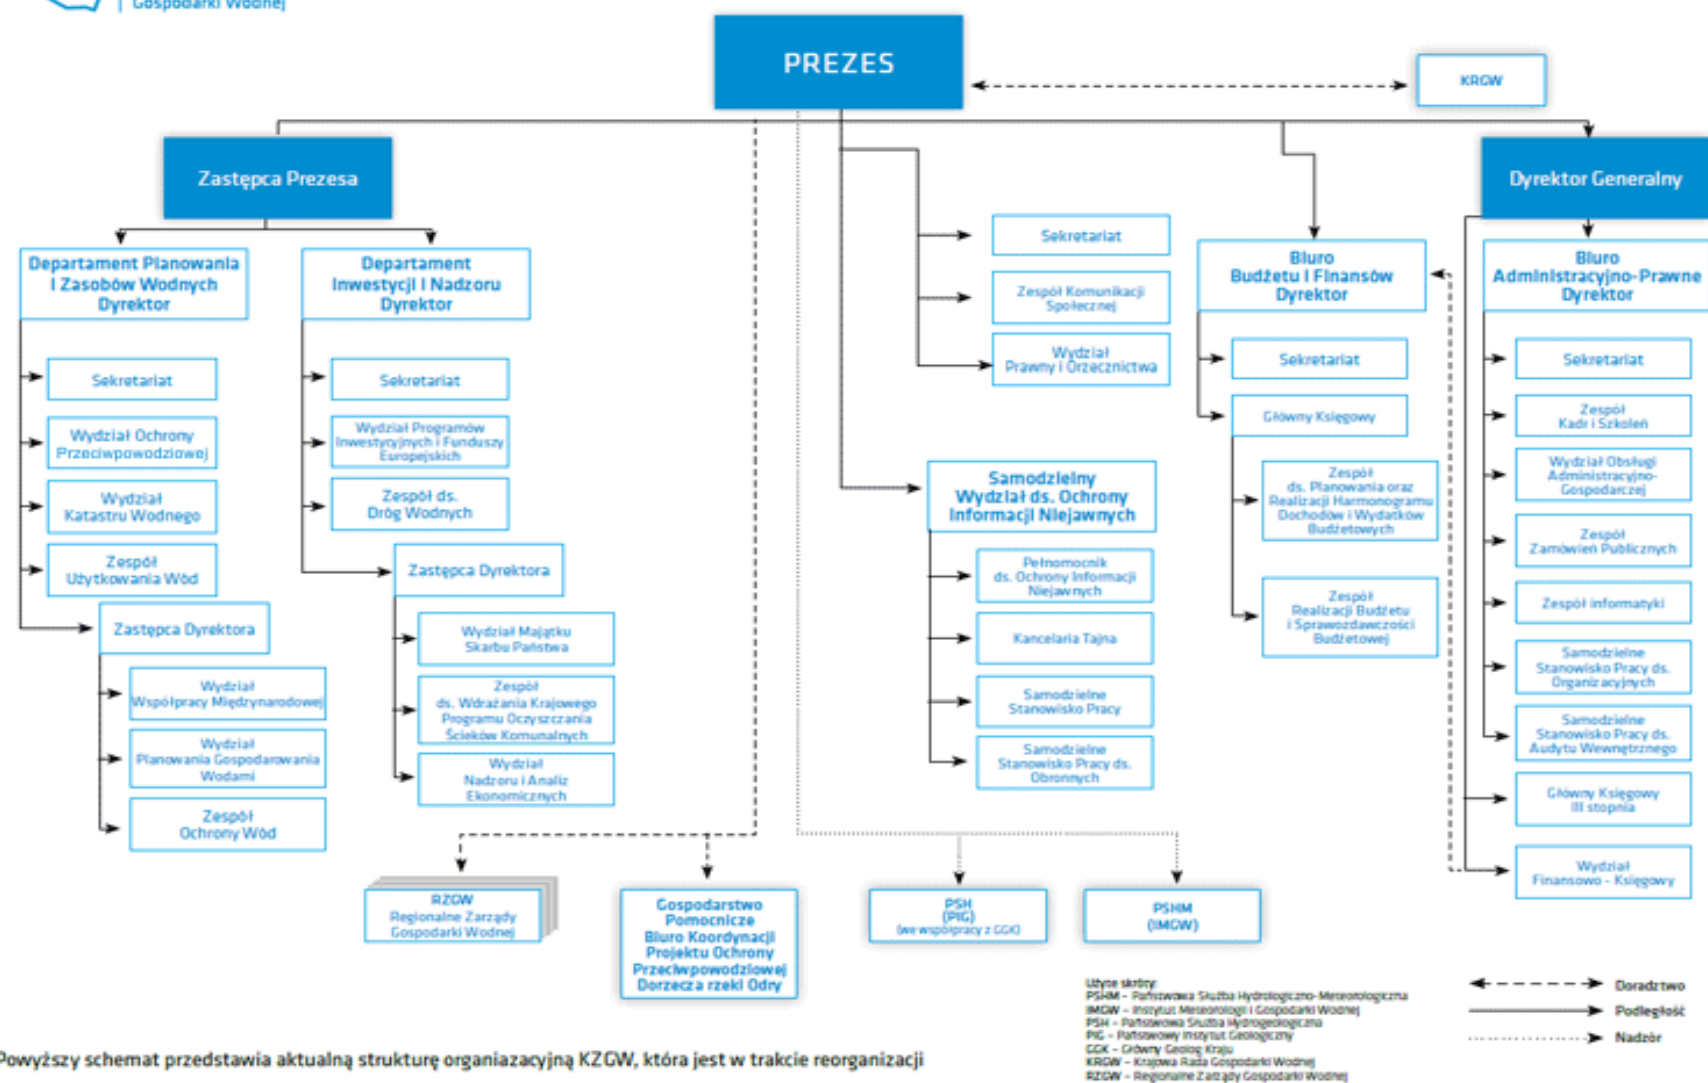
Gospodarki Wodnej

PREZES

KRGW

Zastępca Prezesa

Dyrektor Generalny

Departament Planowania i Zasobów Wodnych Dyrektor

Sekretariat

Wydział Ochrony Przeciwpowodziowej

Wydział Katastru Wodnego

Zespół Użytkowania Wód

Zastępca Dyrektora

Wydział Współpracy Międzynarodowej

Wydział Planowania Gospodarowania Wodami

Zespół Ochrony Wód

Departament Inwestycji i Nadzoru Dyrektor

Sekretariat

Wydział Programów Inwestycyjnych i Funduszy Europejskich

Zespół ds. Dróg Wodnych

Zastępca Dyrektora

Wydział Majątku Skarbu Państwa

Zespół ds. Wdrażania Krajowego Programu Oczyszczania Ścieków Komunalnych

Wydział Nadzoru i Analiz Ekonomicznych

Sekretariat

Zespół Komunikacji Społecznej

Wydział Prawny i Orzecznictwa

Samodzielny Wydział ds. Ochrony Informacji Niejawnych

Pełnomocnik ds. Ochrony Informacji Niejawnych

Kancelaria Tajna

Samodzielne Stanowisko Pracy

Samodzielne Stanowisko Pracy ds. Obronnych

Biuro Budżetu i Finansów Dyrektor

Sekretariat

Główny Księgowy

Zespół ds. Planowania oraz Realizacji Harmonogramu Dochodów i Wydatków Budżetowych

Zespół Realizacji Budżetu i Sprawozdawczości Budżetowej

Biuro Administracyjno-Prawne Dyrektor

Sekretariat

Zespół Kadr i Szkoleń

Wydział Obsługi Administracyjno-Gospodarczej

Zespół Zamówień Publicznych

Zespół informatyki

Samodzielne Stanowisko Pracy ds. Organizacyjnych

Samodzielne Stanowisko Pracy ds. Audytu Wewnętrznego

Główny Księgowy III stopnia

Wydział Finansowo - Księgowy

RZGW Regionalne Zarządy Gospodarki Wodnej

Gospodarstwo Pomocnicze Biuro Koordynacji Projektu Ochrony Przeciwpowodziowej Dorzecza rzeki Odry

PSH (PIG) (we współpracy z GGK)

PSHM (IMGW)

Użyte skróty:
PSHM – Państwowa Służba Hydrologiczno-Meteorologiczna
IMGW – Instytut Meteorologii i Gospodarki Wodnej
PSH – Państwowa Służba Hydrogeologiczna
PIG – Państwowy Instytut Geologiczny
GGK – Główny Geolog Kraju
KRGW – Krajowa Rada Gospodarki Wodnej
RZGW – Regionalne Zarządy Gospodarki Wodnej

Doradztwo
Podległość
Nadzór

Powyższy schemat przedstawia aktualną strukturę organiazacyjną KZGW, która jest w trakcie reorganizacji